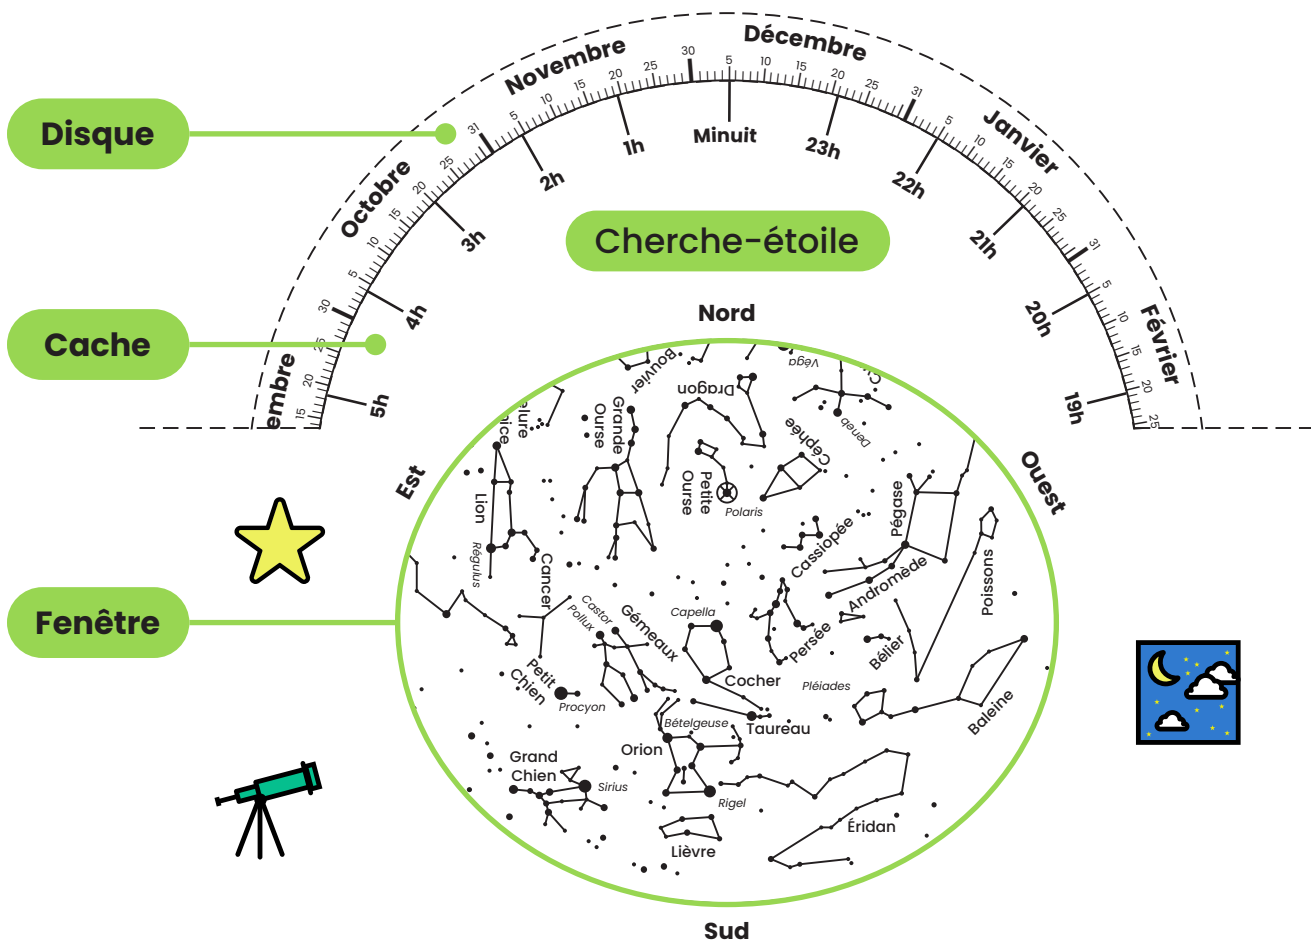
Disque

Cache

Fenêtre

Cherche-étoile

embre 15 20 25 30 5 10 15 20 25 31 Octobre 5 10 15 20 25 Novembre 30 5 10 15 20 25 31 Décembre 5 10 15 20 25 Janvier 31 5 10 15 20 25 Février 15 20 25

5h 4h 3h 2h 1h Minuit 23h 22h 21h 20h 19h

Nord

Est

Ouest

Sud

Bouvier
Véga
Dragon
Grande Ourse
Chevelure
Bérénice
Petite Ourse
Polaris
Céphée
Deneb
Lion
Régulus
Cassiopée
Pégase
Cancer
Castor
Pollux
Gémeaux
Capella
Andromède
Poissons
Persée
Bélier
Petit Chien
Procyon
Cocher
Pléiades
Bételgeuse
Taureau
Baleine
Orion
Grand Chien
Sirius
Rigel
Éridan
Lièvre